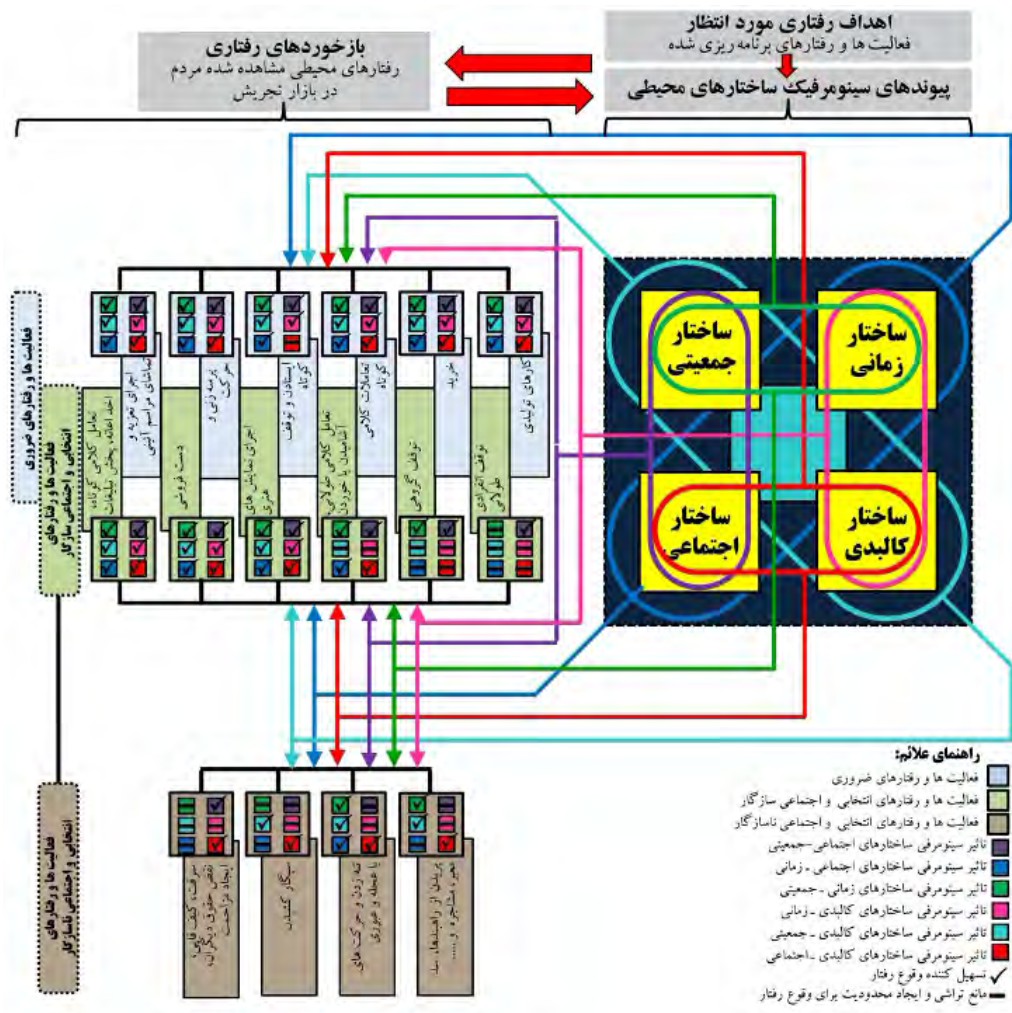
اهداف رفتاری مورد انتظار
فعالیت ها و رفتارهای برنامه ریزی شده

پیوندهای سینومرفیک ساختارهای محیطی

بازخوردهای رفتاری
رفتارهای محیطی مشاهده شده مردم در بازار تجریش

ساختار زمانی

ساختار جمعیتی

ساختار کالبدی

ساختار اجتماعی

فعالیت ها و رفتارهای ضروری

فعالیت ها و رفتارهای انتخابی و اجتماعی سازگار

فعالیت ها و رفتارهای انتخابی و اجتماعی ناسازگار

اجرای عزاداری و آیین های مراسم آیینی

پرسه زنی و حرکت

ایستادن و توقف کوتاه

تعاملات کلامی کوتاه

خرید

کارهای تولیدی

تعامل کلامی کوتاه، اعلام، پخش بلیطها

دست فروشی

اجرای نمایش های عمری

تعامل کلامی طولانی آشنایان با برخورد

توقف گروهی

توقف انفرادی طولانی

سرقت، کیف قاپی، نقض حقوق دیگران، ایجاد مزاحمت

سیگار کشیدن

تنه زدن و حرکت های با عجله و ضروری

پریدن از راهبندها، سد معبر، مشاجره و ......

راهنمای علائم:
فعالیت ها و رفتارهای ضروری
فعالیت ها و رفتارهای انتخابی و اجتماعی سازگار
فعالیت ها و رفتارهای انتخابی و اجتماعی ناسازگار
تاثیر سینومرفی ساختارهای اجتماعی-جمعیتی
تاثیر سینومرفی ساختارهای اجتماعی- زمانی
تاثیر سینومرفی ساختارهای زمانی- جمعیتی
تاثیر سینومرفی ساختارهای کالبدی- زمانی
تاثیر سینومرفی ساختارهای کالبدی- جمعیتی
تاثیر سینومرفی ساختارهای کالبدی-اجتماعی
تسهیل کننده وقوع رفتار
مانع تراشی و ایجاد محدودیت برای وقوع رفتار